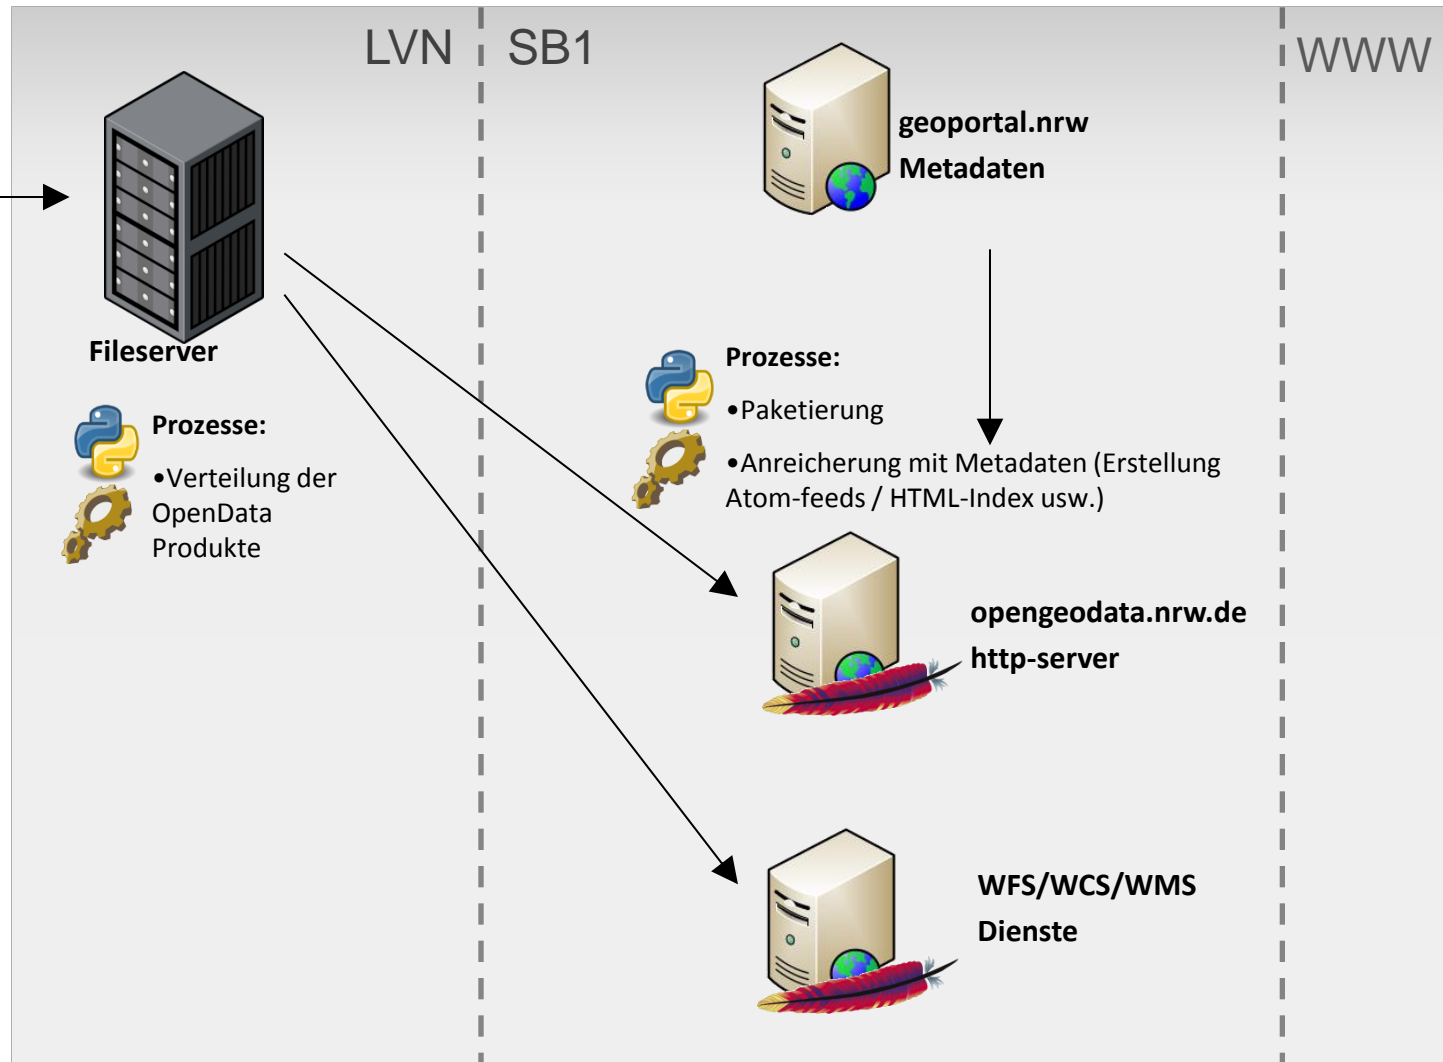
LVN

Fileserver

Prozesse:

•Verteilung der OpenData Produkte

SB1

geoportal.nrw
Metadaten

Prozesse:

•Paketierung

•Anreicherung mit Metadaten (Erstellung Atom-feeds / HTML-Index usw.)

opengeodata.nrw.de
http-server

WFS/WCS/WMS
Dienste

WWW